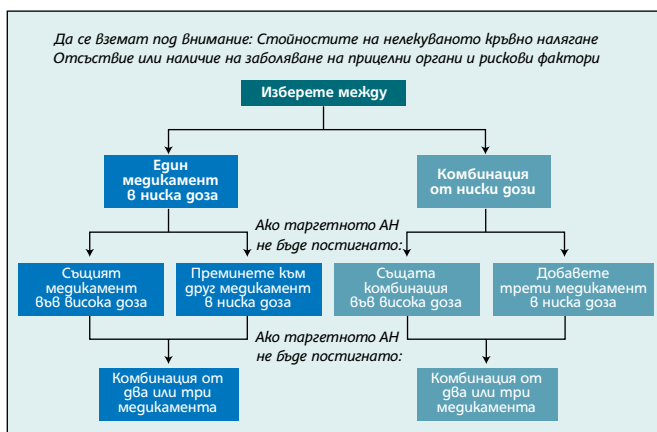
Да се вземат под внимание: Стойностите на нелекуваното кръвно налягане
Отсъствие или наличие на заболяване на прицелни органи и рискови фактори

Изберете между

Един медикамент в ниска доза

Комбинация от ниски дози

Ако таргетното АН не бъде постигнато:

Същият медикамент във висока доза

Преминете към друг медикамент в ниска доза

Същата комбинация във висока доза

Добавете трети медикамент в ниска доза

Ако таргетното АН не бъде постигнато:

Комбинация от два или три медикамента

Комбинация от два или три медикамента